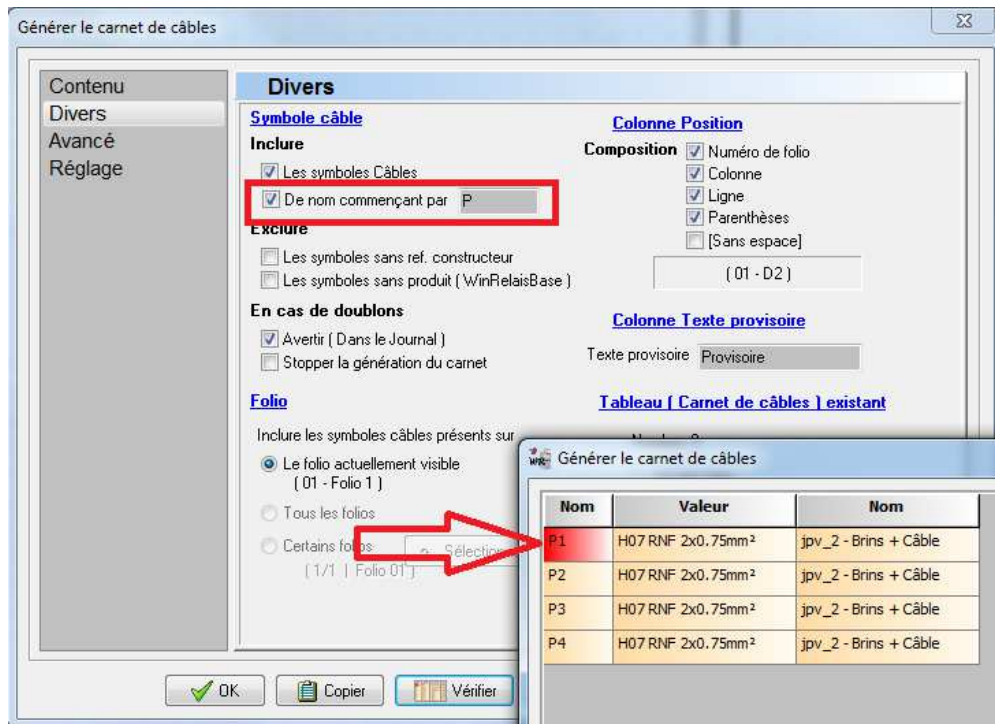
Générer le carnet de câbles

Contenu
Divers
Avancé
Réglage

Divers

Symbole câble
Inclure
Les symboles Câbles
De nom commençant par P
Exclure
Les symboles sans ref. constructeur
Les symboles sans produit ( WinRelaisBase )
En cas de doublons
Avertir ( Dans le Journal )
Stopper la génération du carnet

Folio
Inclure les symboles câbles présents sur
Le folio actuellement visible ( 01 - Folio 1 )
Tous les folios
Certains folios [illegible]
( 1/1 | Folio 01 )

Colonne Position
Composition
Numéro de folio
Colonne
Ligne
Parenthèses
[Sans espace]
( 01 - D2 )

Colonne Texte provisoire
Texte provisoire Provisoire

Tableau [ Carnet de câbles ] existant

OK
Copier
Vérifier

Générer le carnet de câbles

| Nom | Valeur | Nom |
|---|---|---|
| P1 | H07 RNF 2x0.75mm² | jpv_2 - Brins + Câble |
| P2 | H07 RNF 2x0.75mm² | jpv_2 - Brins + Câble |
| P3 | H07 RNF 2x0.75mm² | jpv_2 - Brins + Câble |
| P4 | H07 RNF 2x0.75mm² | jpv_2 - Brins + Câble |